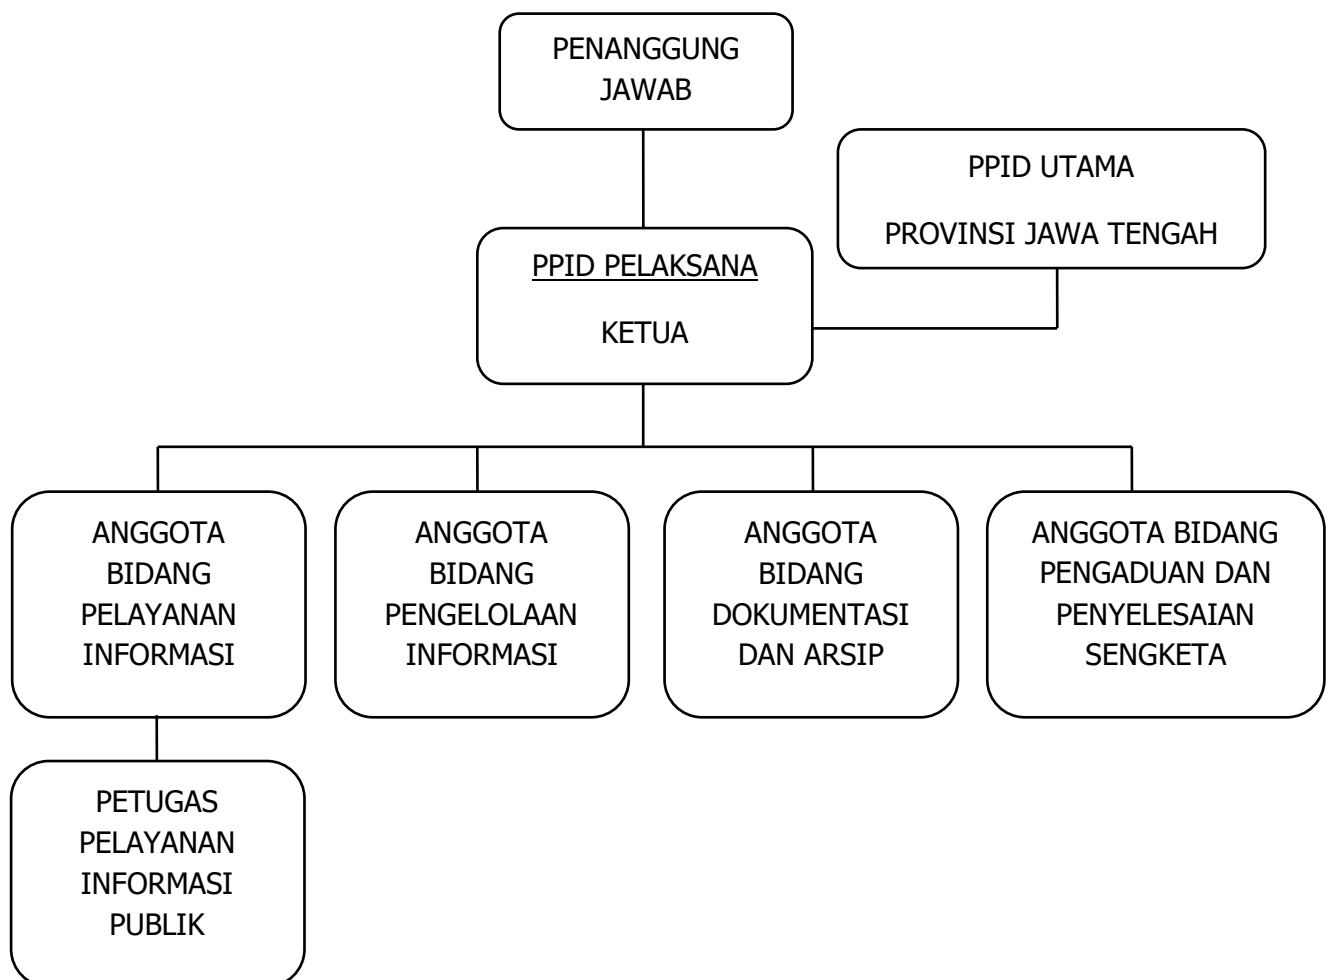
PENANGGUNG JAWAB

PPID UTAMA

PROVINSI JAWA TENGAH

PPID PELAKSANA

KETUA

ANGGOTA BIDANG PELAYANAN INFORMASI

ANGGOTA BIDANG PENGELOLAAN INFORMASI

ANGGOTA BIDANG DOKUMENTASI DAN ARSIP

ANGGOTA BIDANG PENGADUAN DAN PENYELESAIAN SENGKETA

PETUGAS PELAYANAN INFORMASI PUBLIK